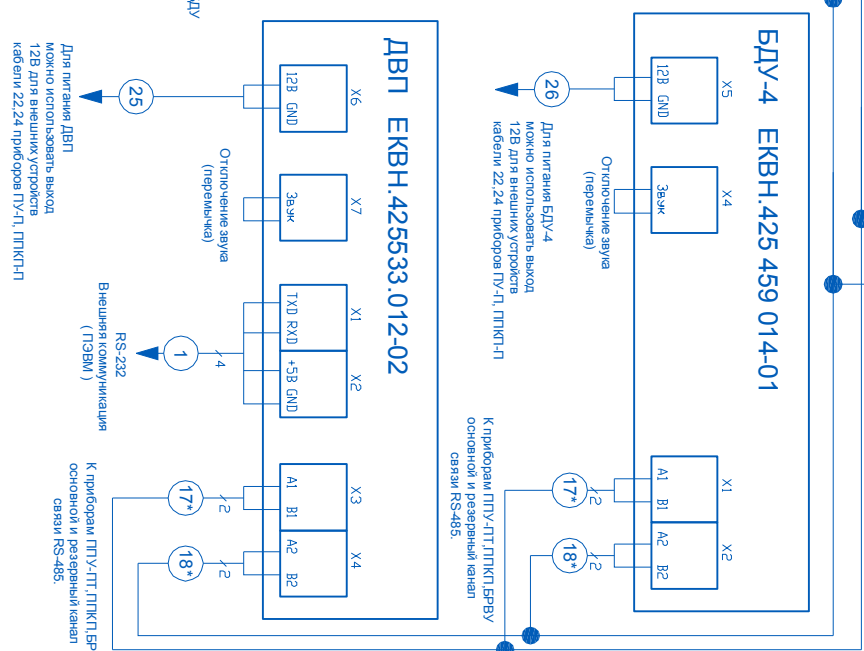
БДУ-4 ЕКВН.425 459 014-01

X5
12В GND

X4
Звук

X1
A1 B1

X2
A2 B2

26

Для питания БДУ-4 можно использовать выход 12В для внешних устройств кабели 22,24 приборов ПУ-П, ППКП-П

Отключение звука (перемычка)

К приборам ППУ-ПТ,ППКП,БРВU основной и резервный канал связи RS-485.

17*
2

18*
2

ДВП ЕКВН.425533.012-02

X6
12В GND

X7
Звук

X1
TXD RXD

X2
+5В GND

X3
A1 B1

X4
A2 B2

25

Для питания ДВП можно использовать выход 12В для внешних устройств кабели 22,24 приборов ПУ-П, ППКП-П

Отключение звука (перемычка)

1
4

RS-232
Внешняя коммуникация ( ПЭВМ )

К приборам ППУ-ПТ,ППКП,БР основной и резервный канал связи RS-485.

17*
2

18*
2

ДУ